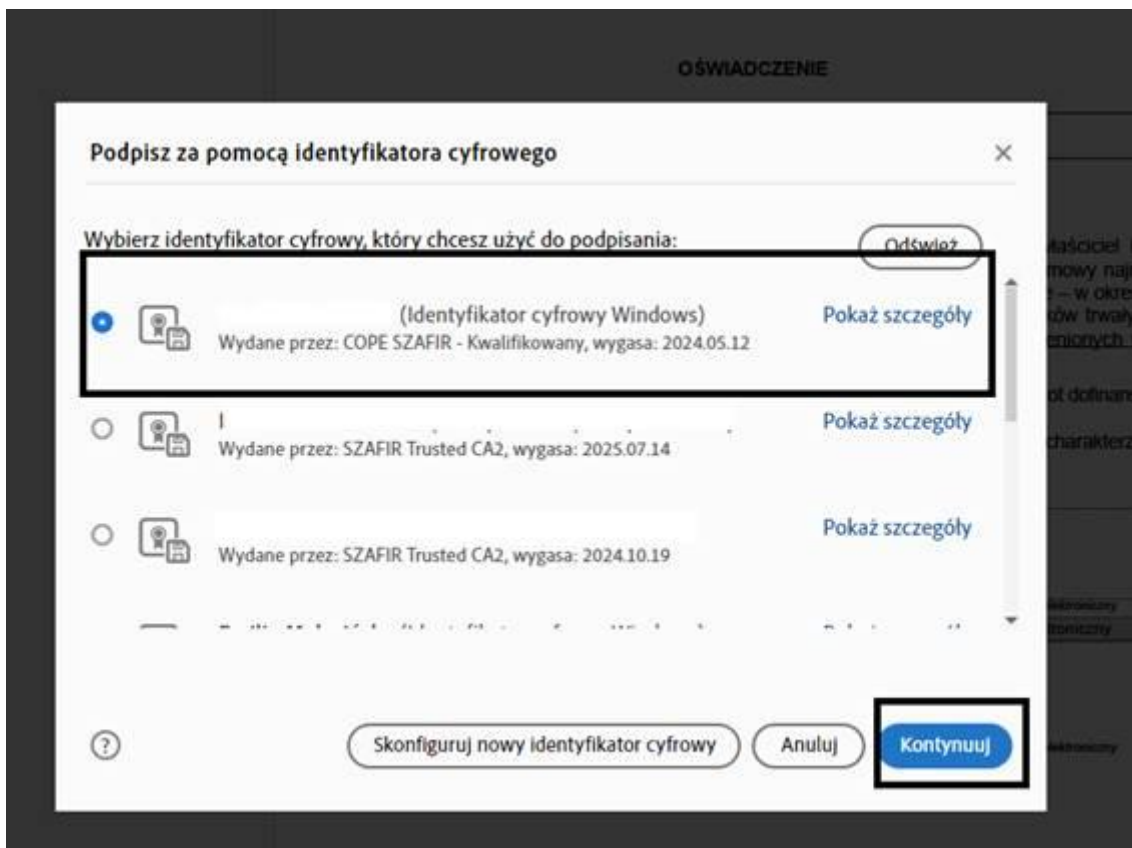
OŚWIADCZENIE

Podpisz za pomocą identyfikatora cyfrowego

×

Wybierz identyfikator cyfrowy, który chcesz użyć do podpisania:

Odśwież

(Identyfikator cyfrowy Windows)

Wydane przez: COPE SZAFIR - Kwalifikowany, wygasa: 2024.05.12

Pokaż szczegóły

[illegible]

Wydane przez: SZAFIR Trusted CA2, wygasa: 2025.07.14

Pokaż szczegóły

Wydane przez: SZAFIR Trusted CA2, wygasa: 2024.10.19

Pokaż szczegóły

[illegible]

łaściciel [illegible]
mowy naj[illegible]
– w okre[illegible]
ków trwał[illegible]
enionych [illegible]

ot dofinan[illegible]

charakter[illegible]

elektroniczny
troniczny

elektroniczny

?

Skonfiguruj nowy identyfikator cyfrowy

Anuluj

Kontynuuj